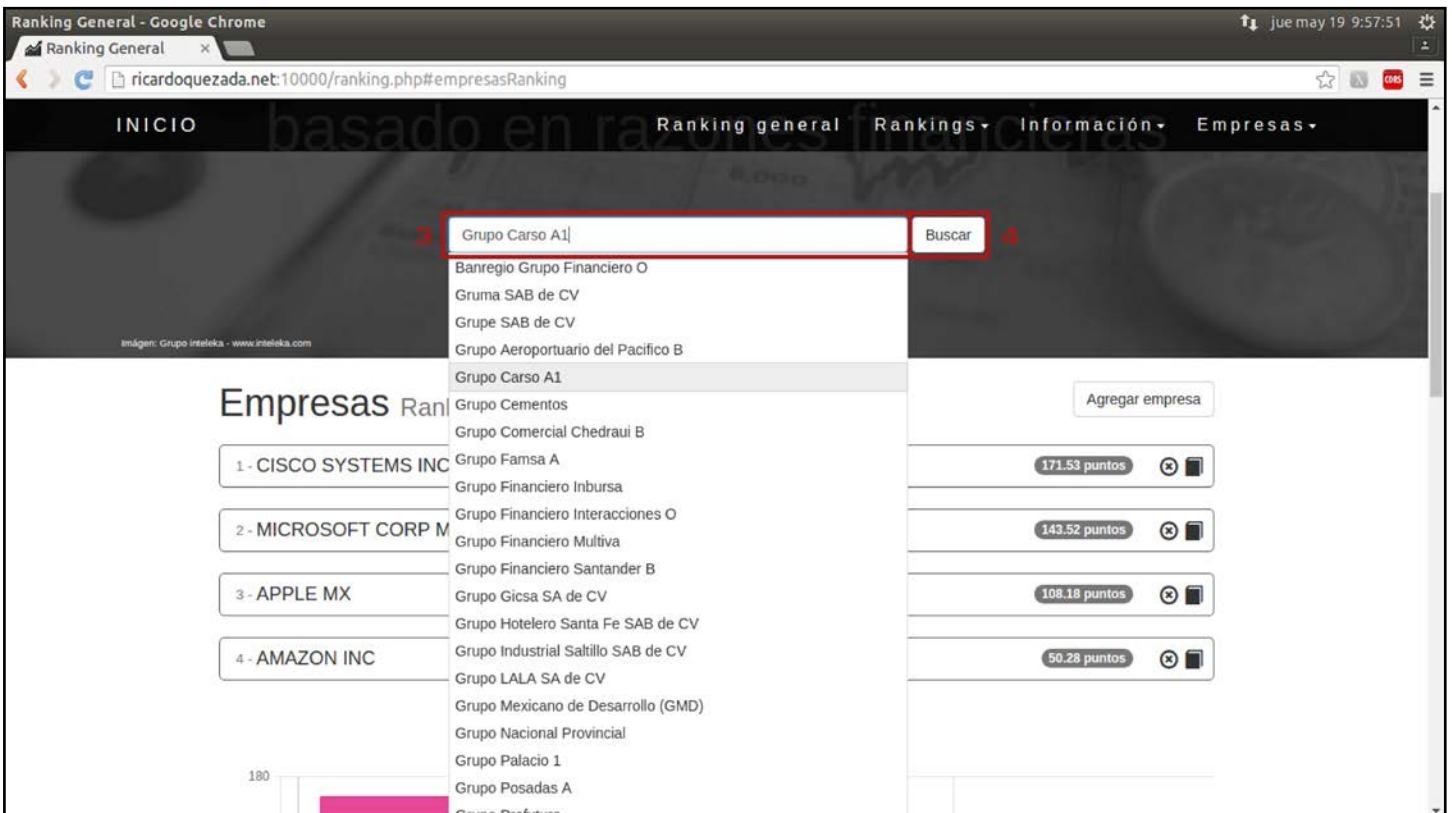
Ranking General - Google Chrome
jue may 19 9:57:51
Ranking General
ricardoquezada.net:10000/ranking.php#empresasRanking

INICIO
basado en razones financieras
Ranking general Rankings Información Empresas

3
Grupo Carso A1
Buscar
4

Banregio Grupo Financiero O
Gruma SAB de CV
Grupe SAB de CV
Grupo Aeroportuario del Pacifico B
Grupo Carso A1
Grupo Cementos
Grupo Comercial Chedraui B
Grupo Famsa A
Grupo Financiero Inbursa
Grupo Financiero Interacciones O
Grupo Financiero Multiva
Grupo Financiero Santander B
Grupo Gicsa SA de CV
Grupo Hotelero Santa Fe SAB de CV
Grupo Industrial Saltillo SAB de CV
Grupo LALA SA de CV
Grupo Mexicano de Desarrollo (GMD)
Grupo Nacional Provincial
Grupo Palacio 1
Grupo Posadas A
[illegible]

Imágen: Grupo inteleka - www.inteleka.com

Empresas Ranl

Agregar empresa

1 - CISCO SYSTEMS INC
171.53 puntos
2 - MICROSOFT CORP M
143.52 puntos
3 - APPLE MX
108.18 puntos
4 - AMAZON INC
50.28 puntos

180